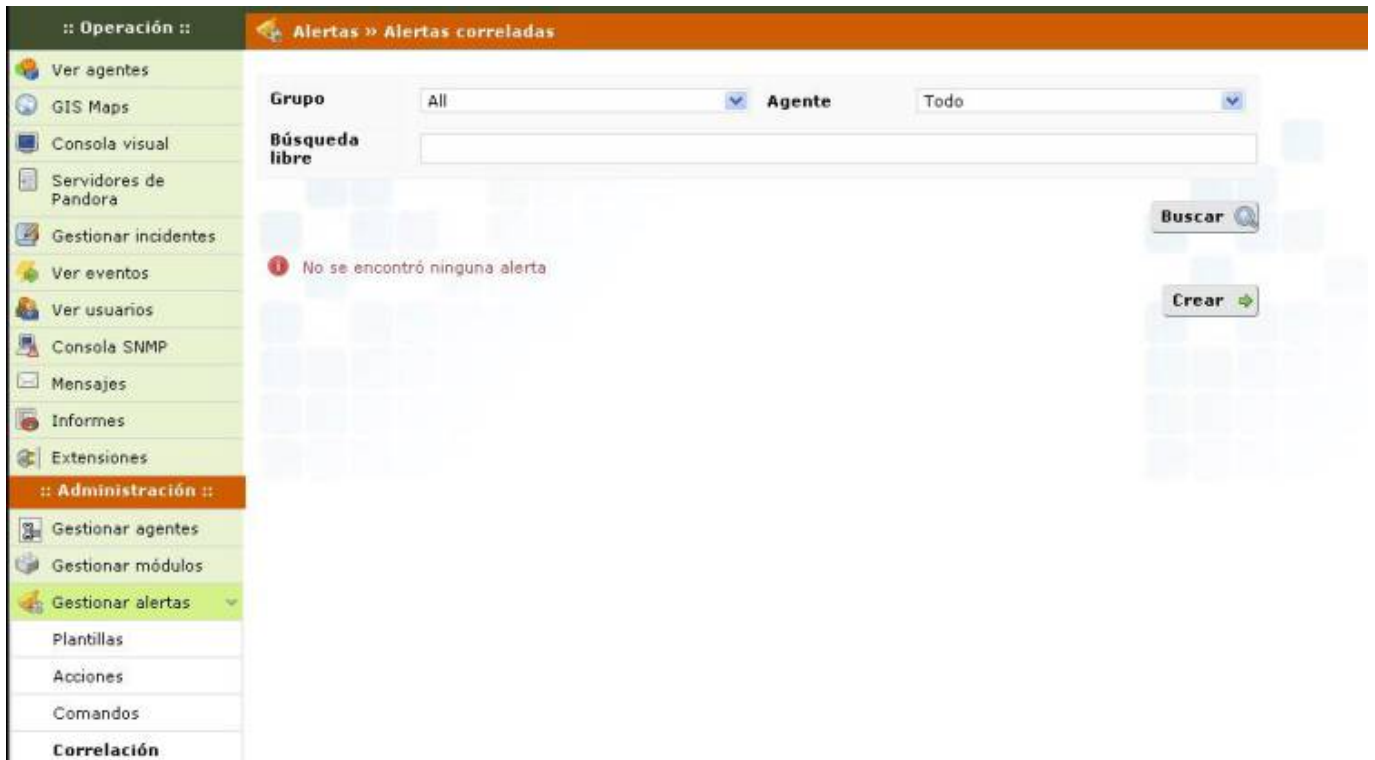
:: Operación ::

Ver agentes

GIS Maps

Consola visual

Servidores de Pandora

Gestionar incidentes

Ver eventos

Ver usuarios

Consola SNMP

Mensajes

Informes

Extensiones

:: Administración ::

Gestionar agentes

Gestionar módulos

Gestionar alertas

Plantillas

Acciones

Comandos

Correlación

Alertas » Alertas correladas

Grupo All Agente Todo

Búsqueda libre

Buscar

No se encontró ninguna alerta

Crear